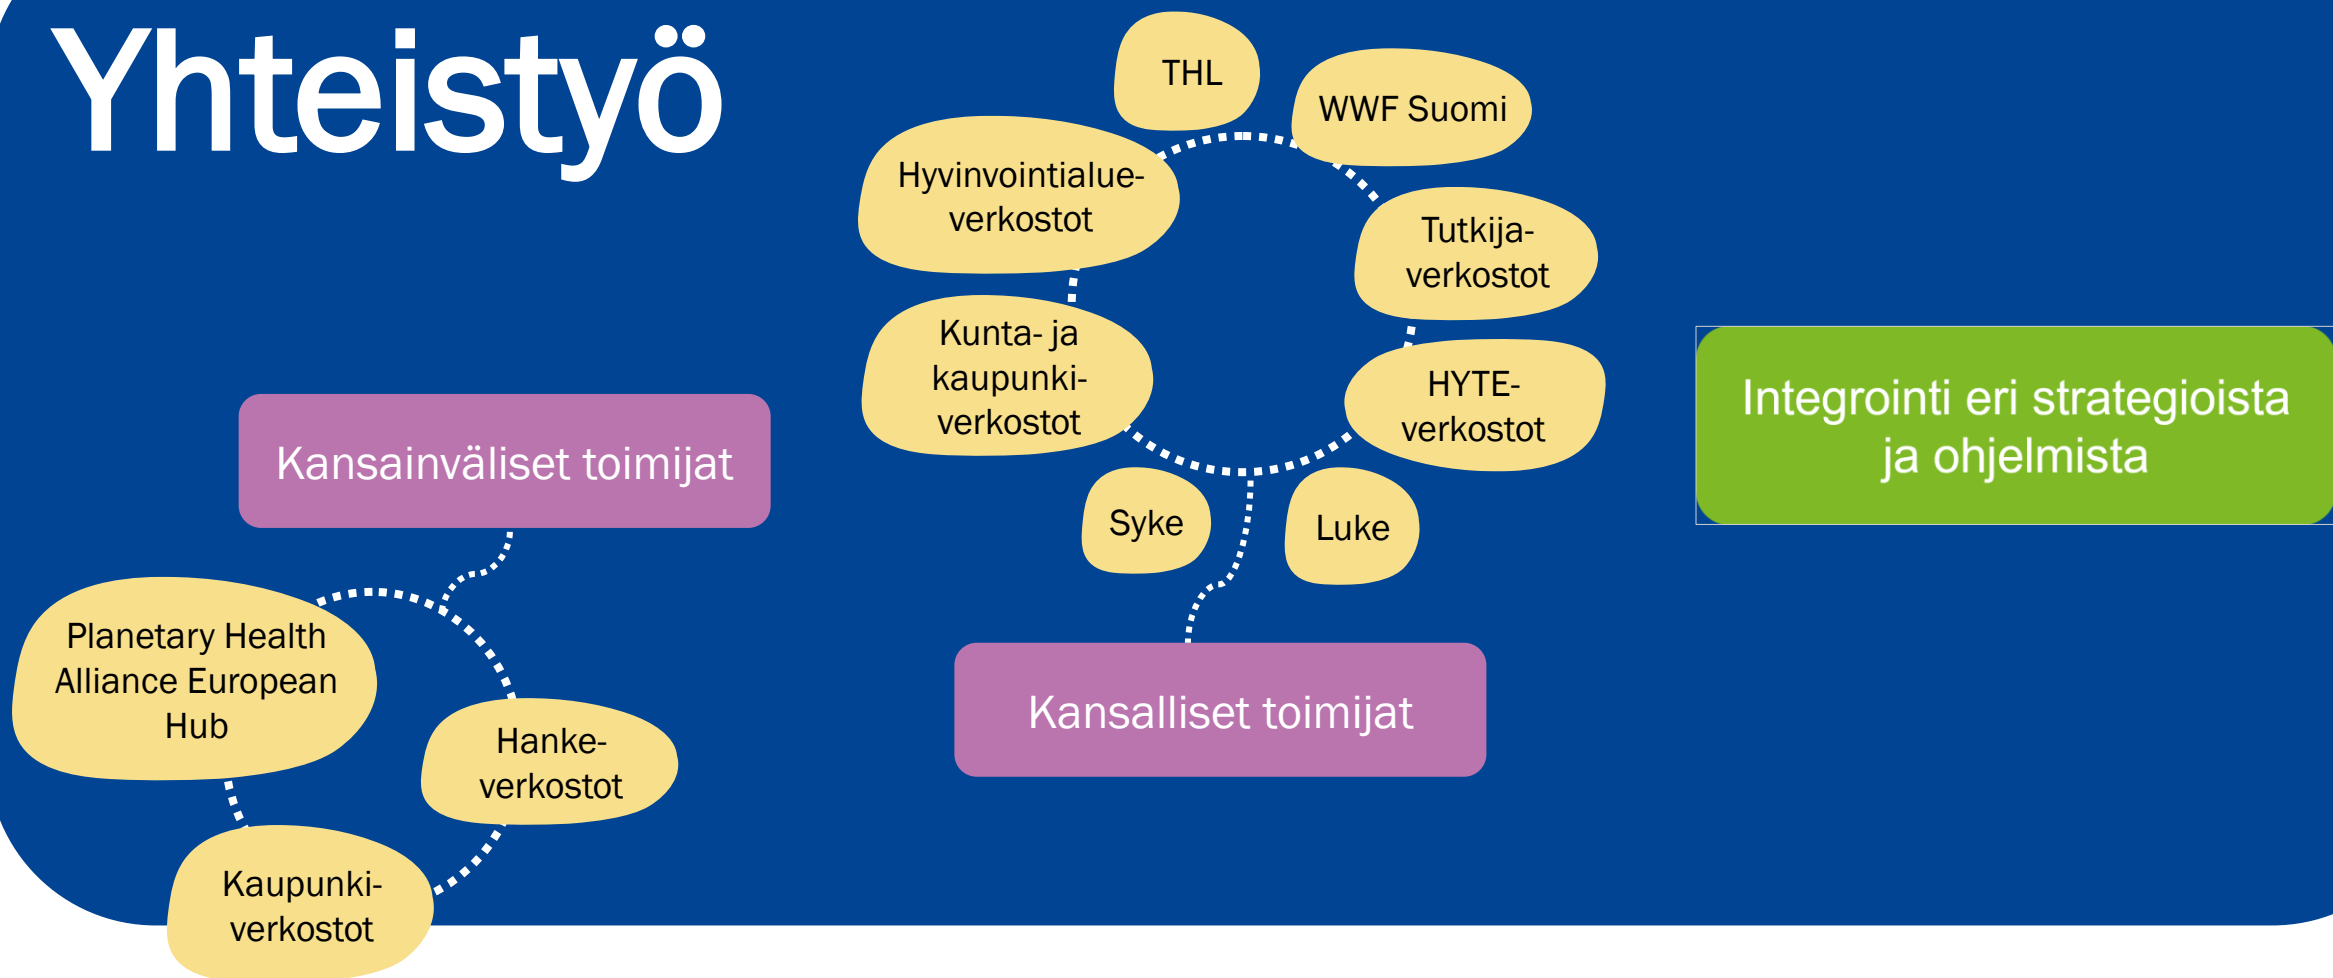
Yhteistyö

THL

WWF Suomi

Hyvinvointialue-verkostot

Tutkija-verkostot

Kunta- ja kaupunki-verkostot

HYTE-verkostot

Syke

Luke

Kansalliset toimijat

Integrointi eri strategioista ja ohjelmista

Kansainväliset toimijat

Planetary Health Alliance European Hub

Hanke-verkostot

Kaupunki-verkostot